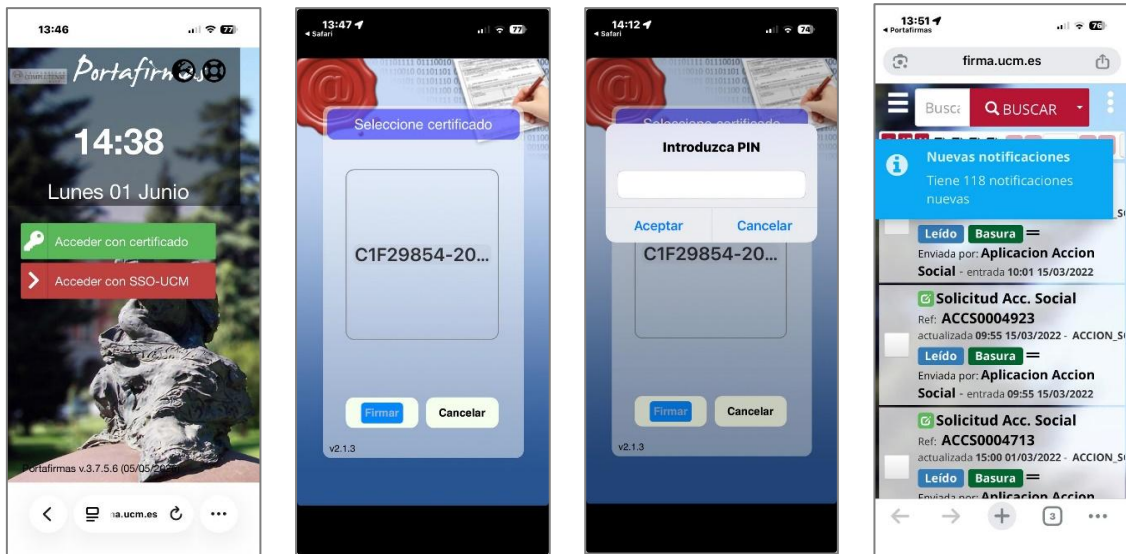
13:46

Portafirmas

14:38

Lunes 01 Junio

Acceder con certificado

Acceder con SSO-UCM

Portafirmas v.3.7.5.6 (05/05/20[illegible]

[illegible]a.ucm.es

13:47
◂ Safari

Seleccione certificado

C1F29854-20...

Firmar

Cancelar

v2.1.3

14:12
◂ Safari

Introduzca PIN

Aceptar

Cancelar

C1F29854-20...

Firmar

Cancelar

v2.1.3

13:51
◂ Portafirmas

firma.ucm.es

Busc

BUSCAR

Nuevas notificaciones

Tiene 118 notificaciones nuevas

Leído Basura

Enviada por: Aplicacion Accion Social - entrada 10:01 15/03/2022

Solicitud Acc. Social

Ref: ACCS0004923

actualizada 09:55 15/03/2022 - ACCION_S

Leído Basura

Enviada por: Aplicacion Accion Social - entrada 09:55 15/03/2022

Solicitud Acc. Social

Ref: ACCS0004713

actualizada 15:00 01/03/2022 - ACCION_S

Leído Basura

Enviada por: Aplicacion Accion

3